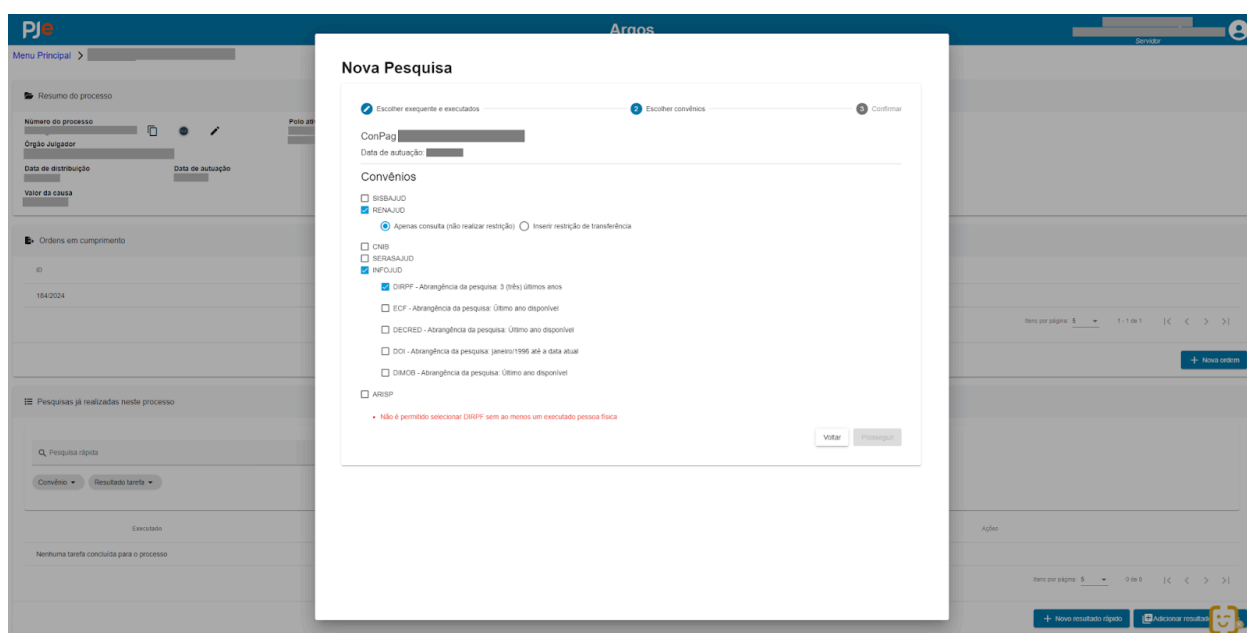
PJe
Argos
Servidor
Menu Principal >

Resumo do processo
Número do processo
Polo ati
Órgão Julgador
Data de distribuição
Data de autuação
Valor da causa

Ordens em cumprimento
ID
184/2024
Itens por página: 5 1 - 1 de 1
+ Nova ordem

Pesquisas já realizadas neste processo
Pesquisa rápida
Convênio ▾ Resultado tarefa ▾
Executado
Ações
Nenhuma tarefa concluída para o processo
Itens por página: 5 0 de 0
+ Novo resultado rápido
Adicionar resultado

Nova Pesquisa

Escolher exequente e executados
2 Escolher convênios
3 Confirmar

ConPag
Data de autuação:

Convênios
SISBAJUD
RENAJUD
Apenas consulta (não realizar restrição)
Inserir restrição de transferência
CNIB
SERASAJUD
INFOJUD
DIRPF - Abrangência da pesquisa: 3 (três) últimos anos
ECF - Abrangência da pesquisa: Último ano disponível
DECRED - Abrangência da pesquisa: Último ano disponível
DOI - Abrangência da pesquisa: janeiro/1996 até a data atual
DIMOB - Abrangência da pesquisa: Último ano disponível
ARISP
• Não é permitido selecionar DIRPF sem ao menos um executado pessoa física

Voltar
Prosseguir